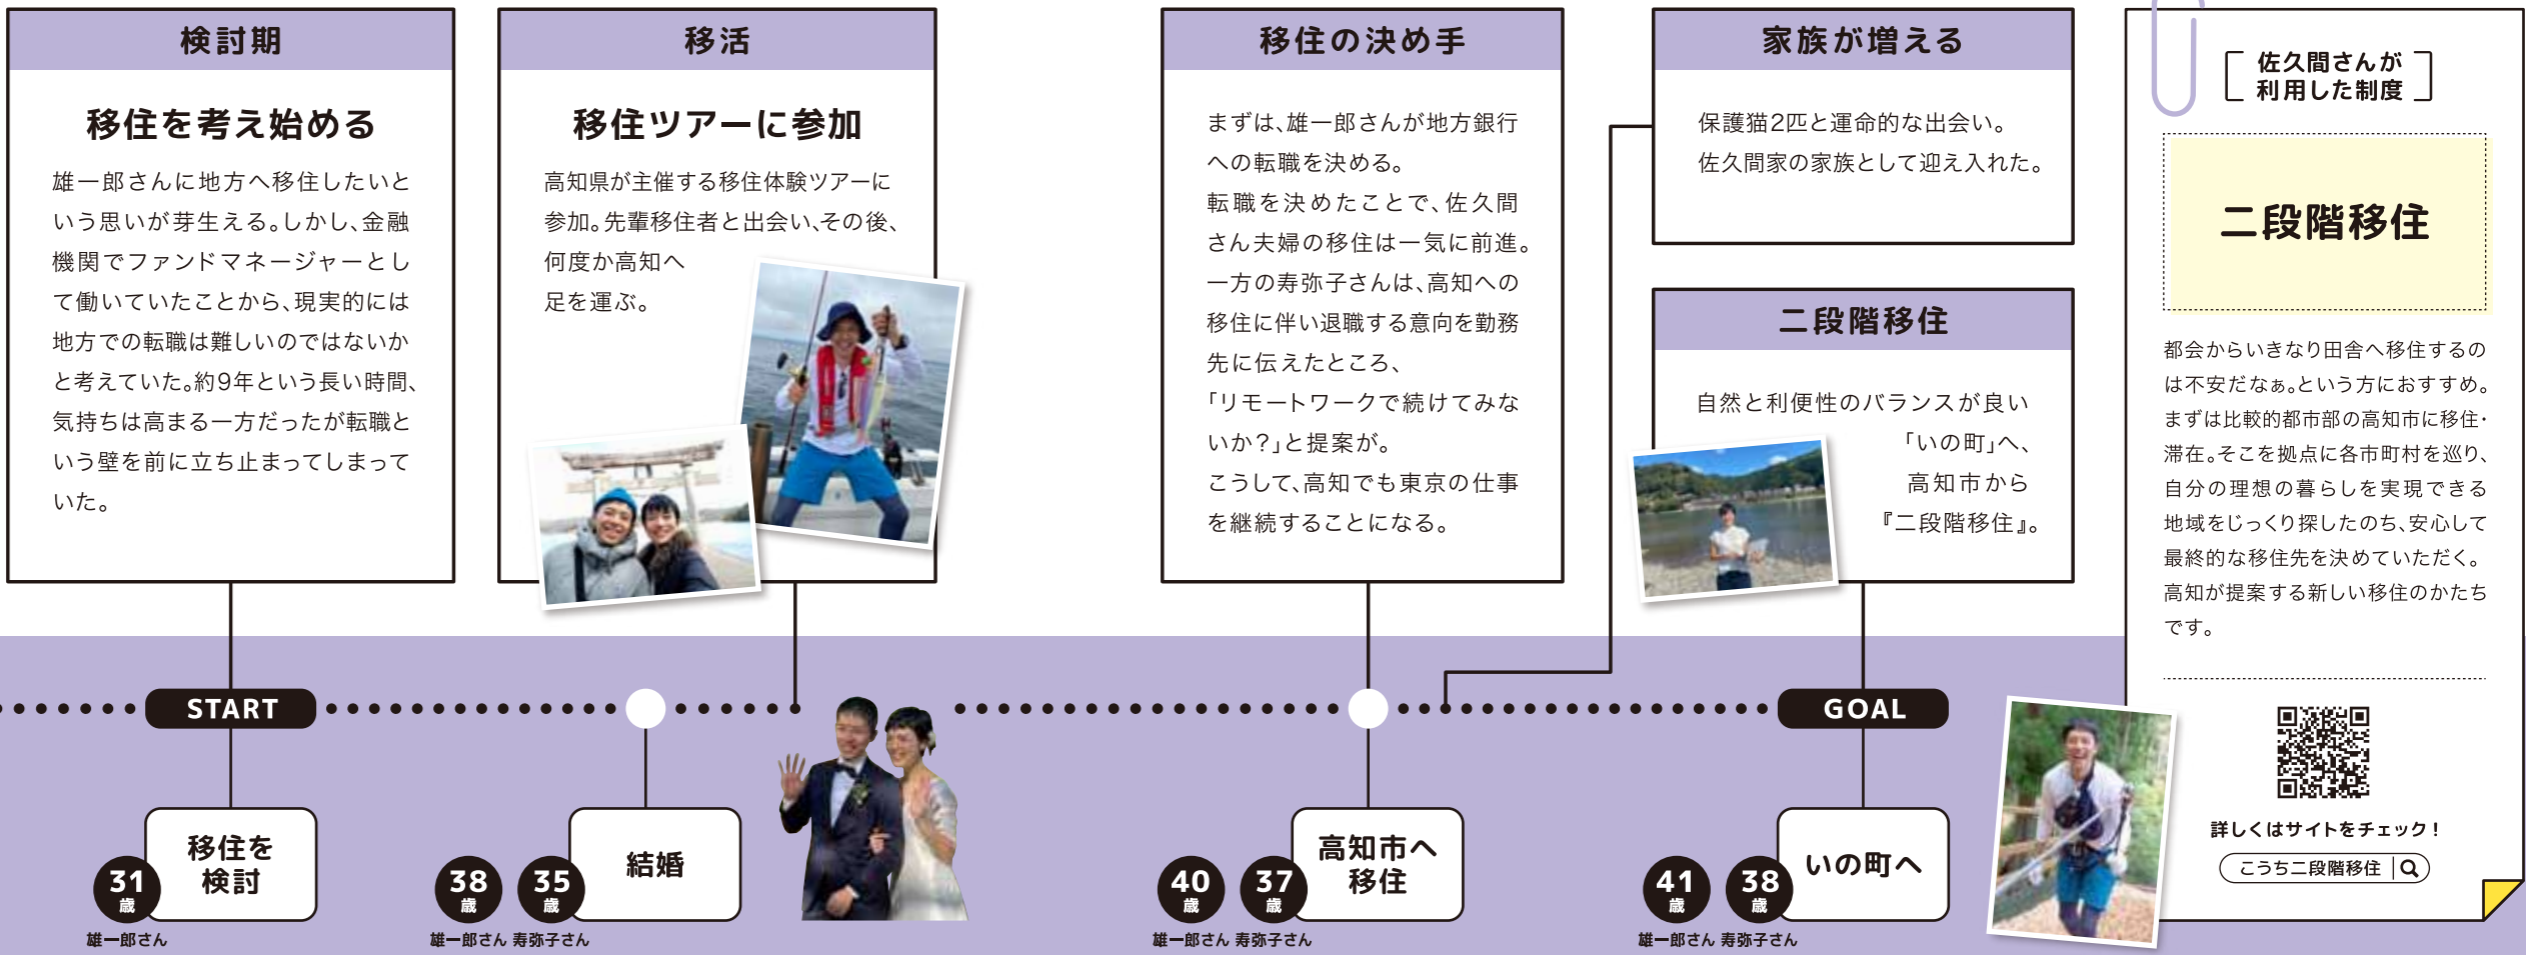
検討期

移住を考え始める

雄一郎さんに地方へ移住したいという思いが芽生える。しかし、金融機関でファンドマネージャーとして働いていたことから、現実的には地方での転職は難しいのではないかと考えていた。約9年という長い時間、気持ちは高まる一方だったが転職という壁を前に立ち止まってしまっていた。

移活

移住ツアーに参加

高知県が主催する移住体験ツアーに参加。先輩移住者と出会い、その後、何度か高知へ足を運ぶ。

移住の決め手

まずは、雄一郎さんが地方銀行への転職を決める。
転職を決めたことで、佐久間さん夫婦の移住は一気に前進。
一方の寿弥子さんは、高知への移住に伴い退職する意向を勤務先に伝えたところ、「リモートワークで続けてみないか?」と提案が。
こうして、高知でも東京の仕事を継続することになる。

家族が増える

保護猫2匹と運命的な出会い。
佐久間家の家族として迎え入れた。

二段階移住

自然と利便性のバランスが良い「いの町」へ、高知市から『二段階移住』。

佐久間さんが利用した制度

二段階移住

都会からいきなり田舎へ移住するのは不安だなぁ。という方におすすめ。まずは比較的都市部の高知市に移住・滞在。そこを拠点に各市町村を巡り、自分の理想の暮らしを実現できる地域をじっくり探したのち、安心して最終的な移住先を決めていただく。高知が提案する新しい移住のかたちです。

詳しくはサイトをチェック!

こうち二段階移住

START

GOAL

31歳 雄一郎さん
移住を検討

38歳 35歳 雄一郎さん 寿弥子さん
結婚

40歳 37歳 雄一郎さん 寿弥子さん
高知市へ移住

41歳 38歳 雄一郎さん 寿弥子さん
いの町へ